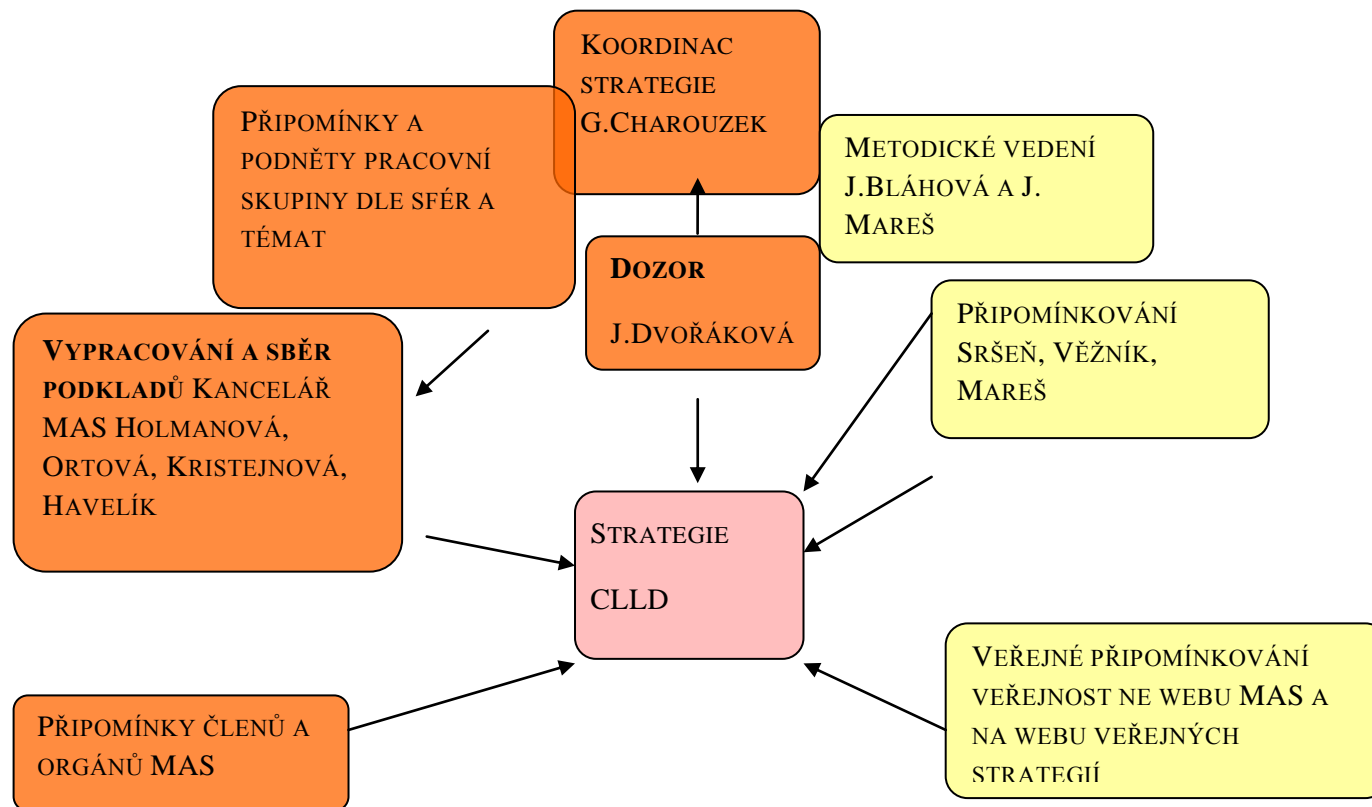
Koordinac strategie G.Charouzek

Připomínky a podněty pracovní skupiny dle sfér a témat

Metodické vedení J.Bláhová a J. Mareš

Dozor

J.Dvořáková

Připomínkování Sršeň, Věžník, Mareš

Vypracování a sběr podkladů Kancelář MAS Holmanová, Ortová, Kristejnová, Havelík

Strategie

CLLD

Veřejné připomínkování veřejnost ne webu MAS a na webu veřejných strategií

Připomínky členů a orgánů MAS